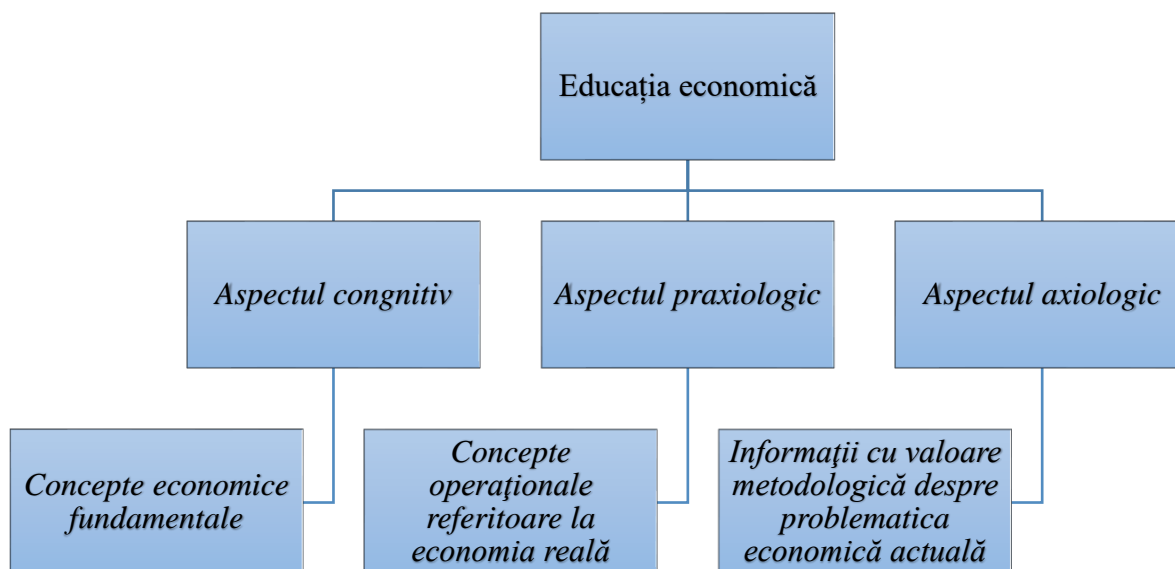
Educația economică

Aspectul congnitiv

Aspectul praxiologic

Aspectul axiologic

Concepte economice fundamentale

Concepte operaţionale referitoare la economia reală

Informaţii cu valoare metodologică despre problematica economică actuală